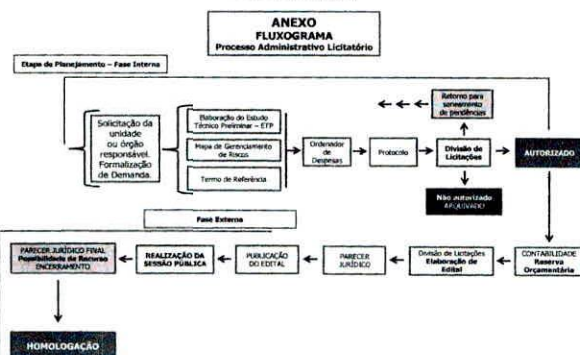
ANEXO
FLUXOGRAMA
Processo Administrativo Licitatório

Etapa de Planejamento – Fase Interna

Solicitação da unidade ou órgão responsável. Formalização de Demanda.

Elaboração do Estudo Técnico Preliminar – ETP

Mapa de Gerenciamento de Riscos

Termo de Referência

Ordenador de Despesas

Protocolo

Divisão de Licitações

Retorno para saneamento de pendências

AUTORIZADO

Não autorizado ARQUIVADO

Fase Externa

CONTABILIDADE Reserva Orçamentária

Divisão de Licitações Elaboração de Edital

PARECER JURÍDICO

PUBLICAÇÃO DO EDITAL

REALIZAÇÃO DA SESSÃO PÚBLICA

PARECER JURÍDICO FINAL Possibilidade de Recurso ENCERRAMENTO

HOMOLOGAÇÃO